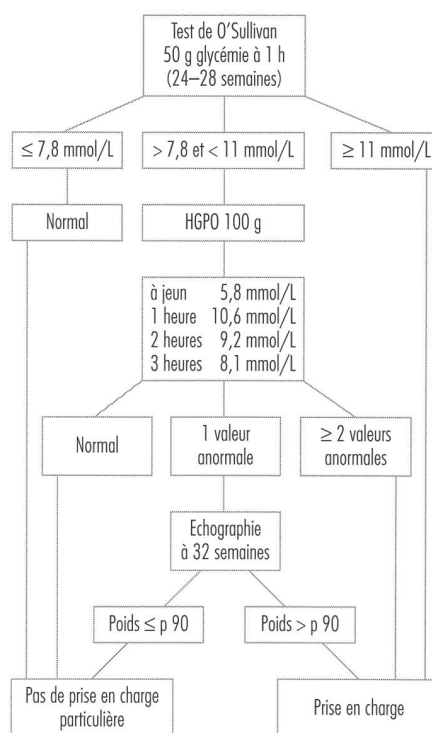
Test de O'Sullivan
50 g glycémie à 1 h
(24–28 semaines)

$\leq 7,8$ mmol/L

$> 7,8$ et $< 11$ mmol/L

$\geq 11$ mmol/L

Normal

HGPO 100 g

à jeun 5,8 mmol/L
1 heure 10,6 mmol/L
2 heures 9,2 mmol/L
3 heures 8,1 mmol/L

Normal

1 valeur anormale

$\geq 2$ valeurs anormales

Echographie à 32 semaines

Poids $\leq$ p 90

Poids $>$ p 90

Pas de prise en charge particulière

Prise en charge